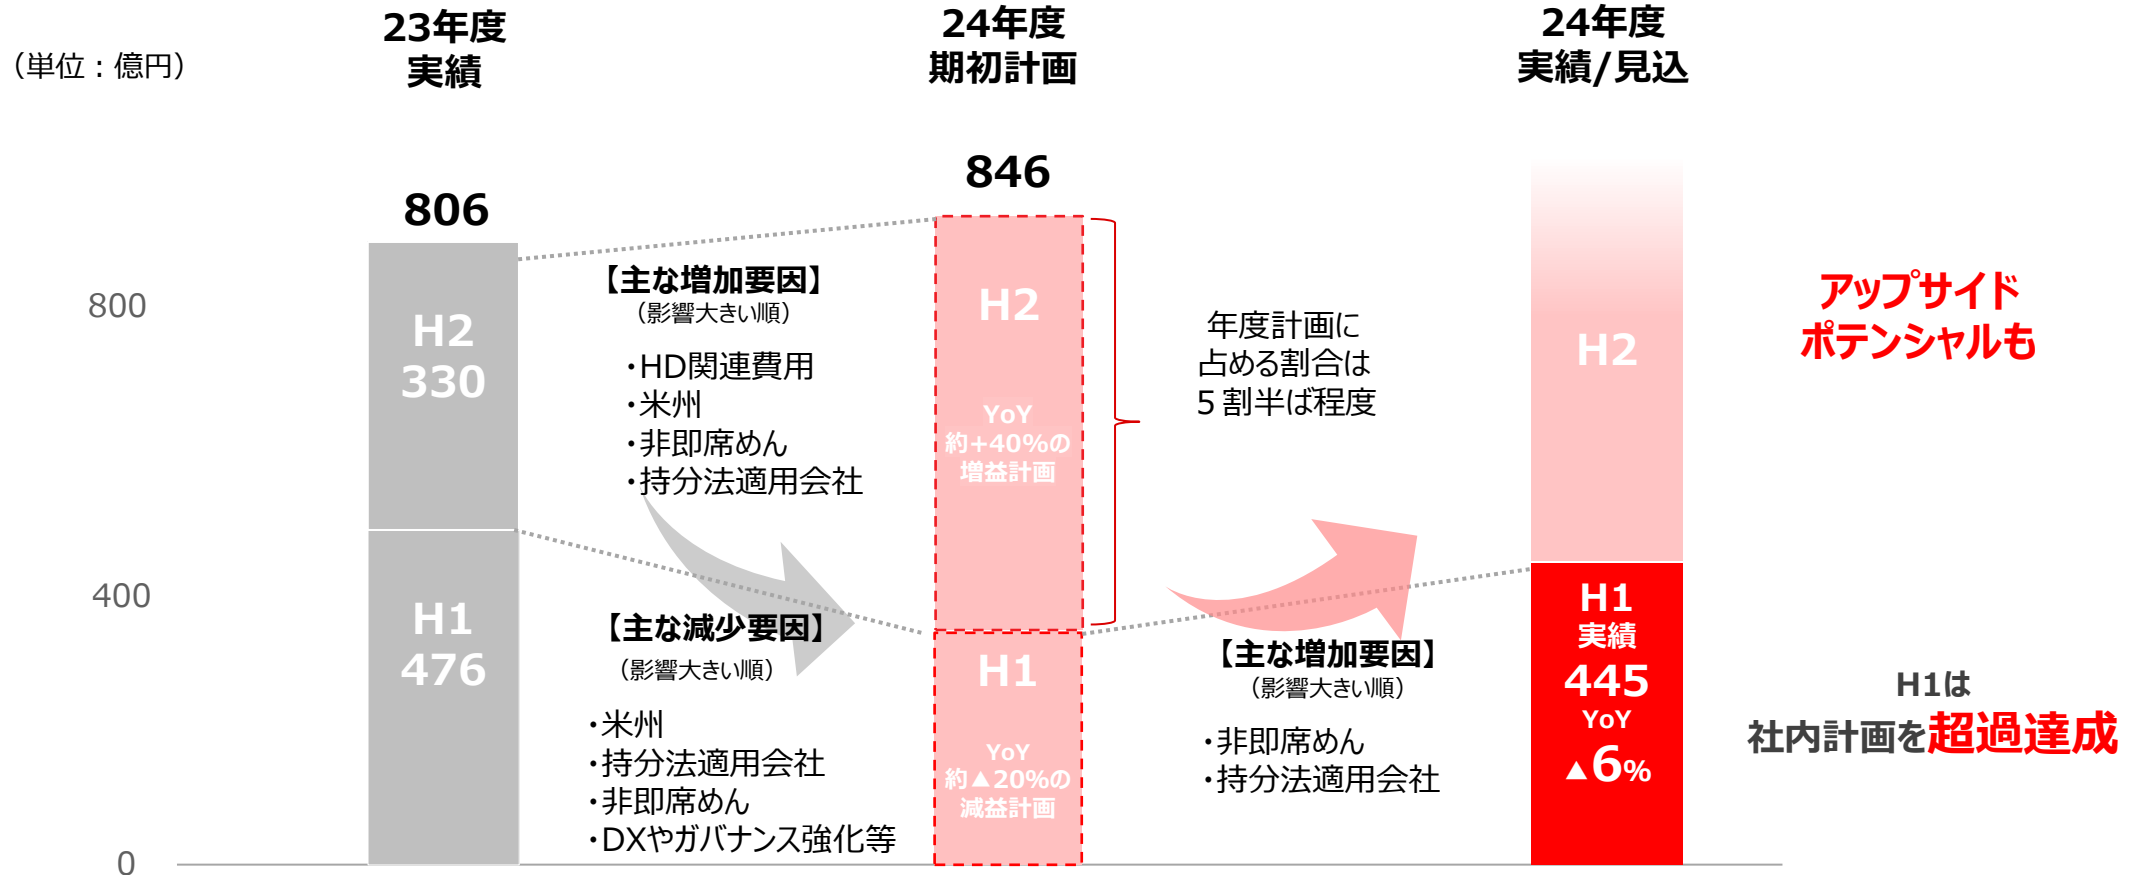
(単位：億円)

23年度
実績

24年度
期初計画

24年度
実績/見込

800

400

0

806

H2
330

H1
476

【主な増加要因】
(影響大きい順)

・HD関連費用
・米州
・非即席めん
・持分法適用会社

【主な減少要因】
(影響大きい順)

・米州
・持分法適用会社
・非即席めん
・DXやガバナンス強化等

846

H2

YoY
約+40%の
増益計画

H1

YoY
約▲20%の
減益計画

年度計画に
占める割合は
5割半ば程度

【主な増加要因】
(影響大きい順)

・非即席めん
・持分法適用会社

H2

H1
実績
445
YoY
▲6%

アップサイド
ポテンシャルも

H1は
社内計画を超過達成